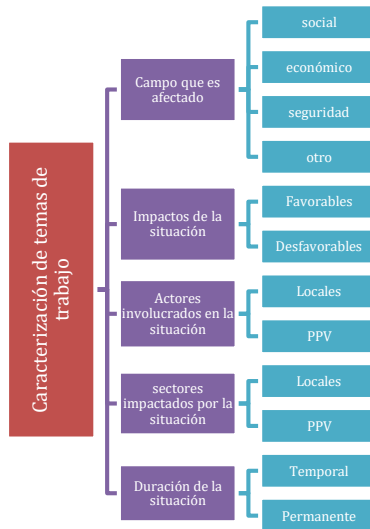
Caracterización de temas de trabajo

Campo que es afectado

social

económico

seguridad

otro

Impactos de la situación

Favorables

Desfavorables

Actores involucrados en la situación

Locales

PPV

sectores impactados por la situación

Locales

PPV

Duración de la situación

Temporal

Permanente